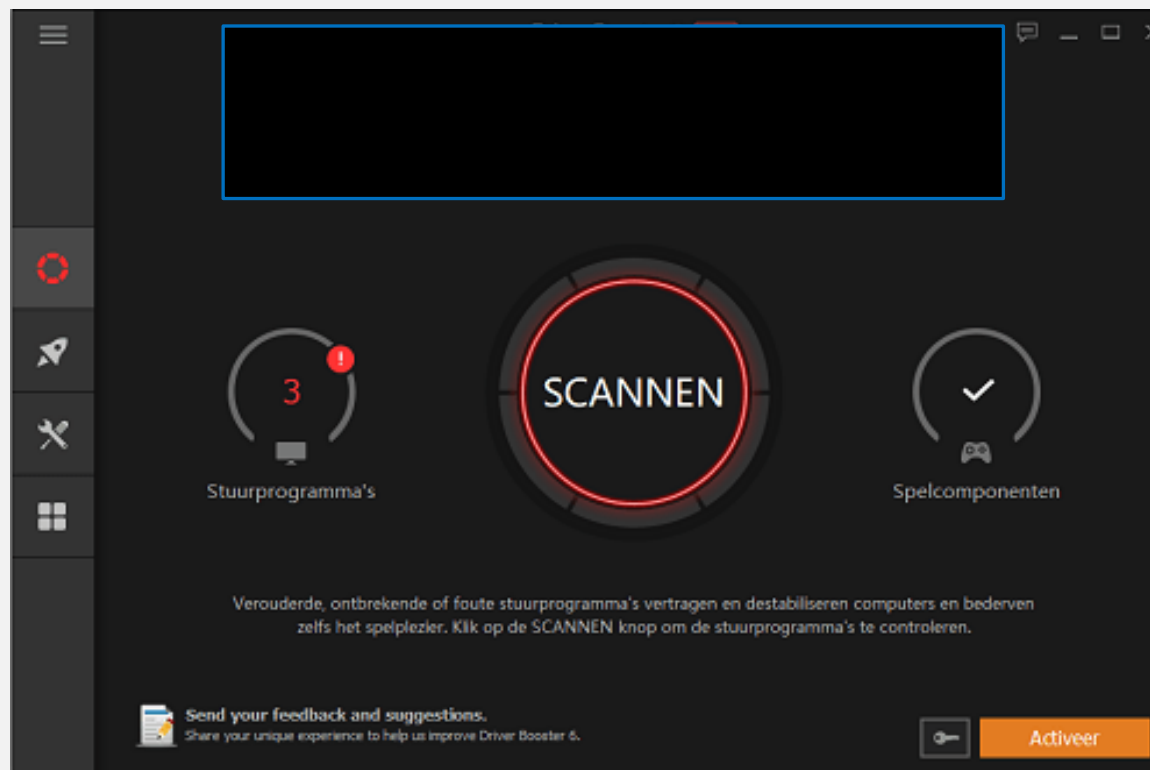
3

Stuurprogramma's

SCANNEN

Spelcomponenten

Verouderde, ontbrekende of foute stuurprogramma's vertragen en destabiliseren computers en bederven zelfs het spelplezier. Klik op de SCANNEN knop om de stuurprogramma's te controleren.

Send your feedback and suggestions.
Share your unique experience to help us improve Driver Booster 6.

Activeer